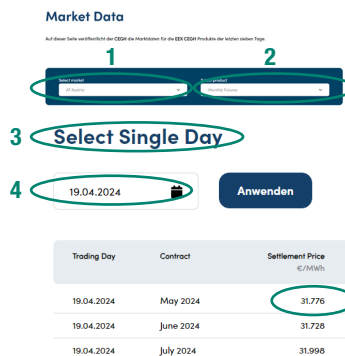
Market Data

Auf dieser Seite veröffentlicht der CEGH die Marktdaten für die EEX CEGH Produkte der letzten sieben Tage.

1

2

Select market

AT Austria

Select product

Monthly Futures

3 Select Single Day

4

19.04.2024

Anwenden

| Trading Day | Contract | Settlement Price €/MWh |
|---|---|---|
| 19.04.2024 | May 2024 | 31.776 |
| 19.04.2024 | June 2024 | 31.728 |
| 19.04.2024 | July 2024 | 31.998 |